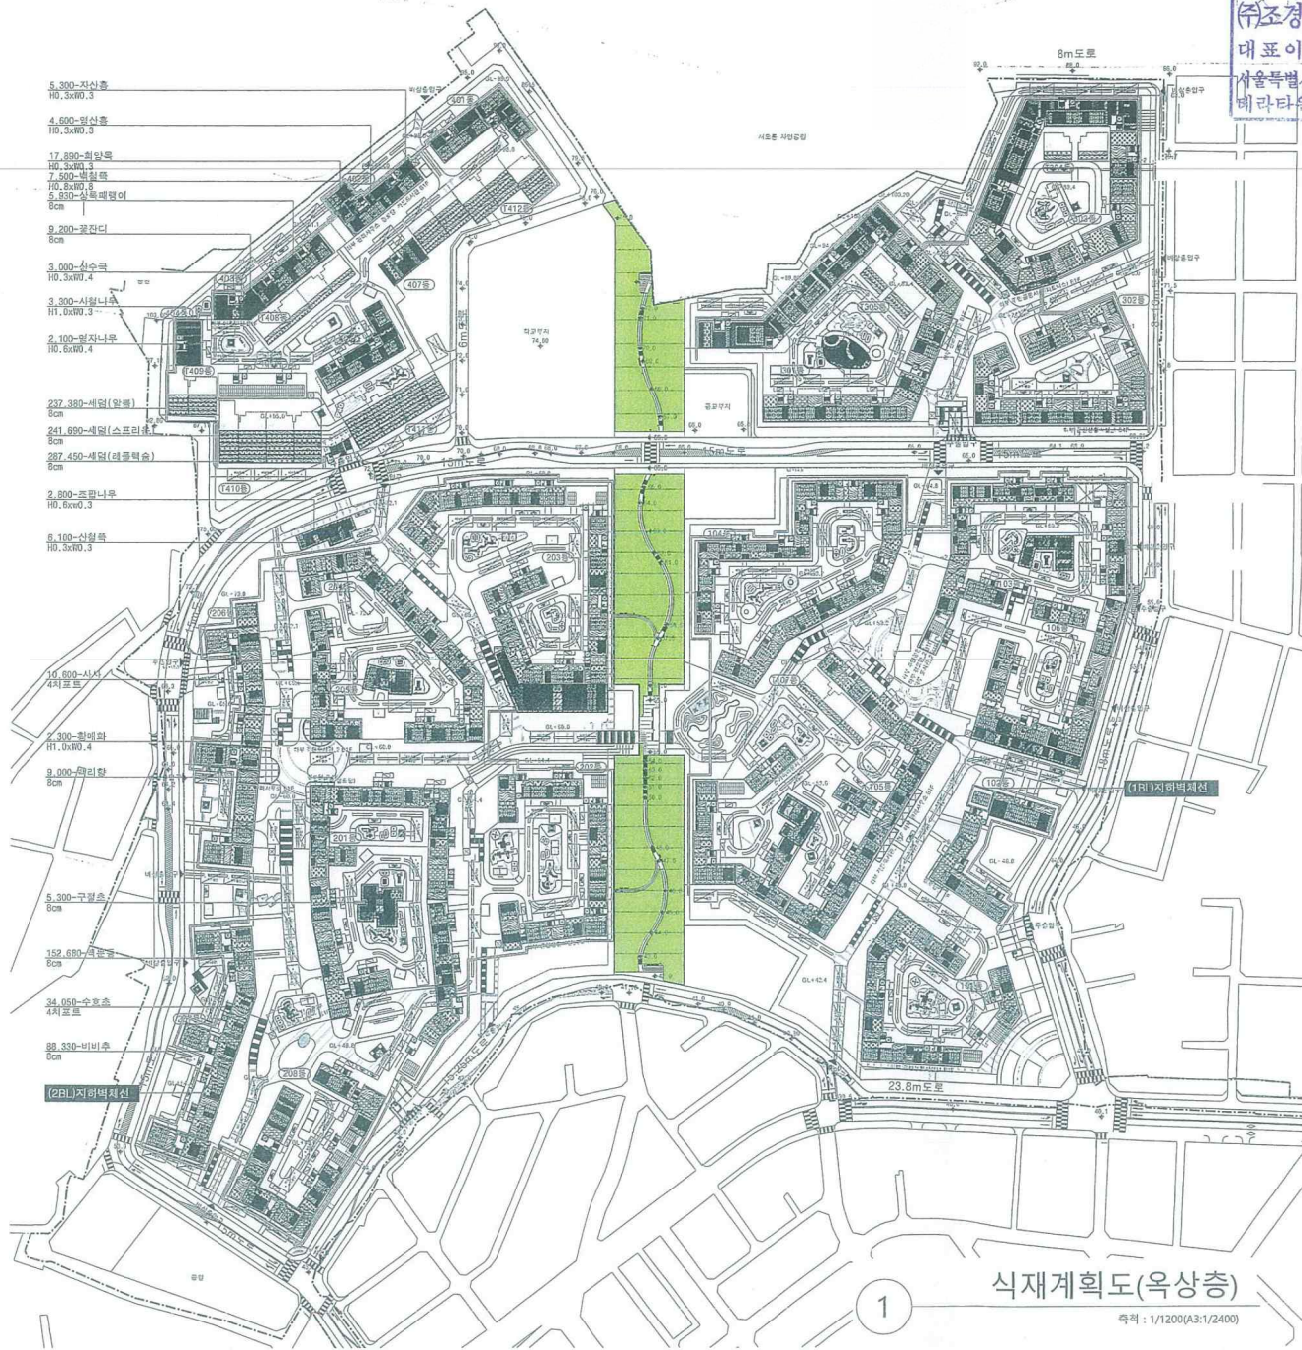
㈜조경
대표이
서울특별
테라타

8m도로

5,300-자산홍
H0.3xW0.3

4,600-영산홍
H0.3xW0.3

17,890-회양목
H0.3xW0.3
7,500-백철쭉
H0.8xW0.8
5,830-삼록패랭이
8cm

9,200-꽃잔디
8cm

3,000-산수국
H0.3xW0.4

3,300-사철나무
H1.0xW0.3

2,100-영자나무
H0.6xW0.4

237,380-세덤(안롱)
8cm
241,690-세덤(스프리움)
8cm
287,450-세덤(레플렉슘)
8cm

2,800-조팝나무
H0.6xW0.3

6,100-산철쭉
H0.3xW0.3

10,600-사사
4치포트

2,300-황매화
H1.0xW0.4

9,000-매리향
8cm

5,300-구절초
8cm

152,680-맥문동
8cm

34,050-수호초
4치포트

88,330-비비추
8cm

(2BL)지하벽체선

401동
402동
407동
408동
409동
410동
412동
301동
302동
305동
104동
105동
106동
108동
201동
203동
205동
206동
208동

학교부지
공공부지

15m도로
23.8m도로

(1BL)지하벽체선

식재계획도(옥상층)

1

축척 : 1/1200(A3:1/2400)